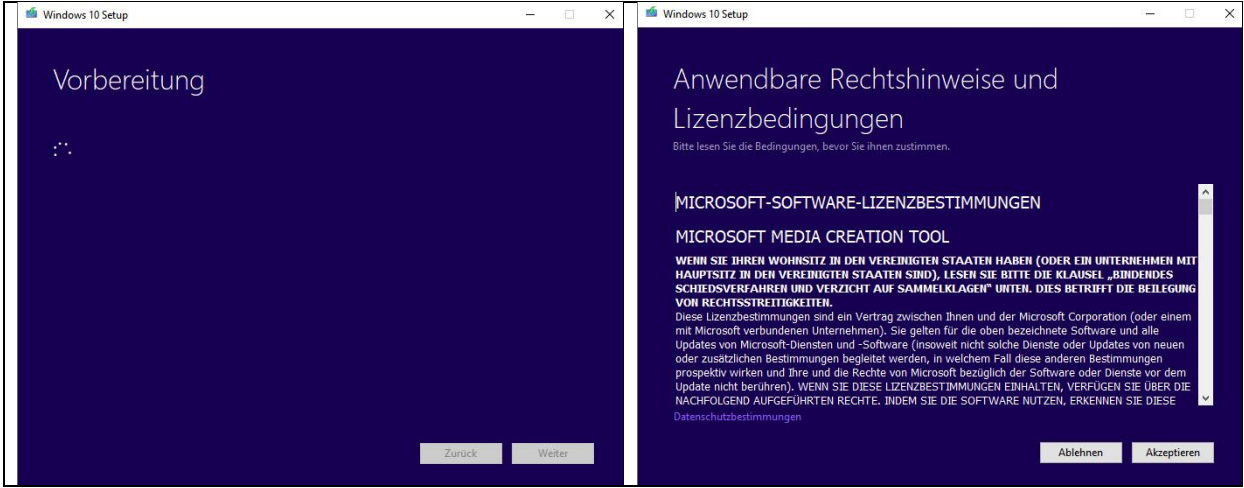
Windows 10 Setup

Vorbereitung

Zurück Weiter

Windows 10 Setup

Anwendbare Rechtshinweise und Lizenzbedingungen

Bitte lesen Sie die Bedingungen, bevor Sie ihnen zustimmen.

MICROSOFT-SOFTWARE-LIZENZBESTIMMUNGEN

MICROSOFT MEDIA CREATION TOOL

WENN SIE IHREN WOHNSITZ IN DEN VEREINIGTEN STAATEN HABEN (ODER EIN UNTERNEHMEN MIT HAUPTSITZ IN DEN VEREINIGTEN STAATEN SIND), LESEN SIE BITTE DIE KLAUSEL „BINDENDES SCHIEDSVERFAHREN UND VERZICHT AUF SAMMELKLAGEN" UNTEN. DIES BETRIFFT DIE BEILEGUNG VON RECHTSSTREITIGKEITEN.
Diese Lizenzbestimmungen sind ein Vertrag zwischen Ihnen und der Microsoft Corporation (oder einem mit Microsoft verbundenen Unternehmen). Sie gelten für die oben bezeichnete Software und alle Updates von Microsoft-Diensten und -Software (insoweit nicht solche Dienste oder Updates von neuen oder zusätzlichen Bestimmungen begleitet werden, in welchem Fall diese anderen Bestimmungen prospektiv wirken und Ihre und die Rechte von Microsoft bezüglich der Software oder Dienste vor dem Update nicht berühren). WENN SIE DIESE LIZENZBESTIMMUNGEN EINHALTEN, VERFÜGEN SIE ÜBER DIE NACHFOLGEND AUFGEFÜHRTEN RECHTE. INDEM SIE DIE SOFTWARE NUTZEN, ERKENNEN SIE DIESE

Datenschutzbestimmungen

Ablehnen Akzeptieren